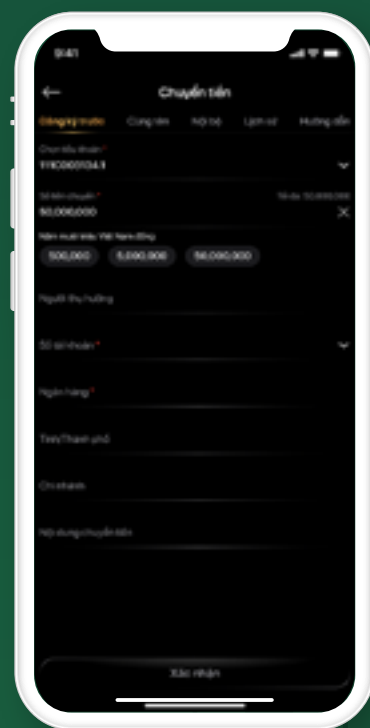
9:41

Chuyển tiền

Đăng ký trước | Cùng tên | Nội bộ | Lịch sử | Hướng dẫn

Chọn tiểu khoản*
11IC000104.1

Số tiền chuyển* Tối đa: 50,000,000
50,000,000

Năm mươi triệu Việt Nam đồng

500,000 | 5,000,000 | 50,000,000

Người thụ hưởng

Số tài khoản*

Ngân hàng*

Tỉnh/Thành phố

Chi nhánh

Nội dung chuyển tiền

Xác nhận